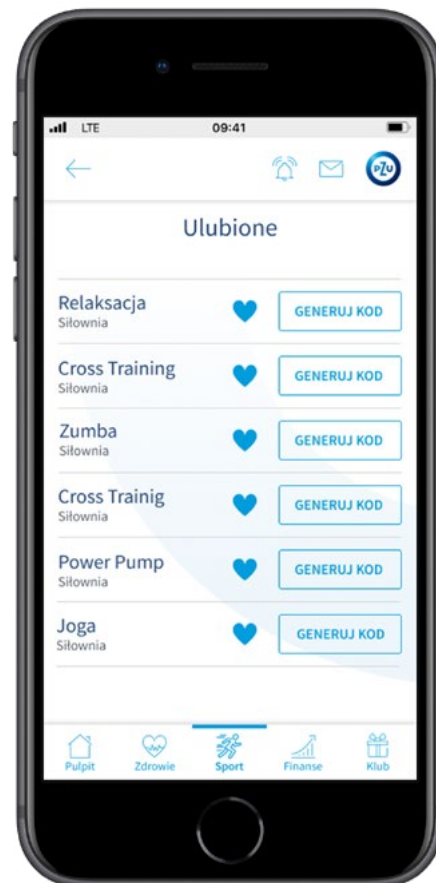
LTE 09:41

PZU

Ulubione

Relaksacja
Siłownia
GENERUJ KOD

Cross Training
Siłownia
GENERUJ KOD

Zumba
Siłownia
GENERUJ KOD

Cross Trainig
Siłownia
GENERUJ KOD

Power Pump
Siłownia
GENERUJ KOD

Joga
Siłownia
GENERUJ KOD

Pulpit Zdrowie Sport Finanse Klub